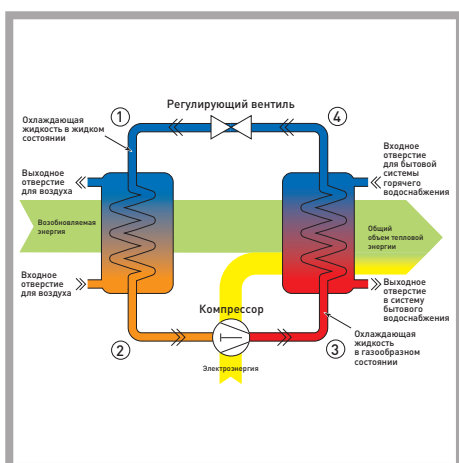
1

Регулирующий вентиль

4

Охлаждающая жидкость в жидком состоянии

Выходное отверстие для воздуха

Возобновляемая энергия

Входное отверстие для воздуха

Входное отверстие для бытовой системы горячего водоснабжения

Общий объем тепловой энергии

Выходное отверстие в систему бытового водоснабжения

Компрессор

Охлаждающая жидкость в газообразном состоянии

2

3

Электроэнергия